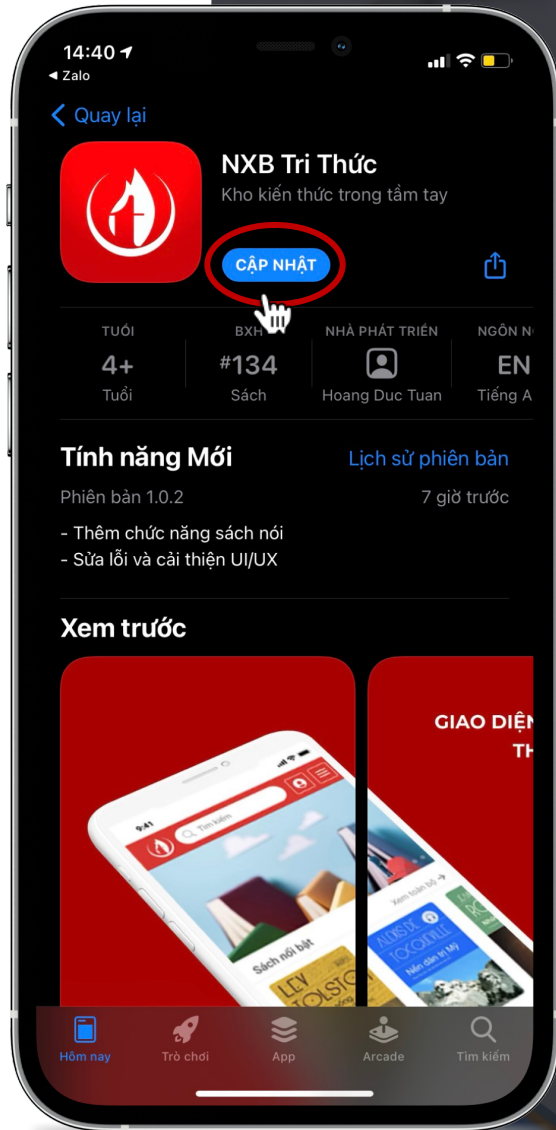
14:40
◀ Zalo

< Quay lại

NXB Tri Thức
Kho kiến thức trong tầm tay

CẬP NHẬT

| TUỔI | BXH | NHÀ PHÁT TRIỂN | NGÔN N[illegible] |
|---|---|---|---|
| 4+ | #134 | | EN |
| Tuổi | Sách | Hoang Duc Tuan | Tiếng A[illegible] |

Tính năng Mới
Lịch sử phiên bản

Phiên bản 1.0.2
7 giờ trước

- Thêm chức năng sách nói
- Sửa lỗi và cải thiện UI/UX

Xem trước

9:41
Tìm kiếm
Sách nổi bật
LEV TOLSTOI

GIAO DIỆ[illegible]
TH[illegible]
Xem toàn bộ →
Nền dân trị Mỹ

Hôm nay
Trò chơi
App
Arcade
Tìm kiếm